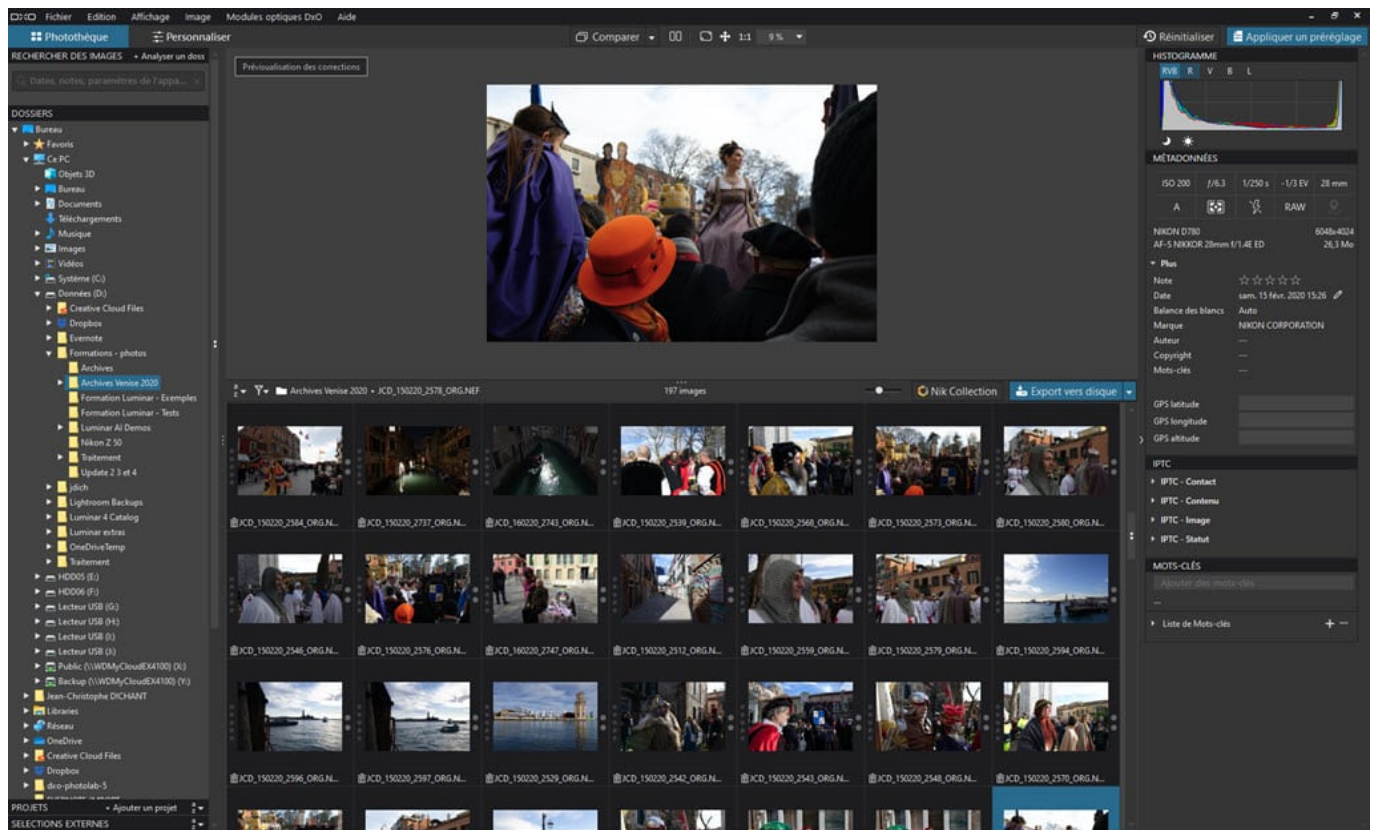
Fichier Edition Affichage Image Modules optiques DxO Aide

Photothèque Personnaliser

Comparer 1:1 9%

Réinitialiser Appliquer un préréglage

RECHERCHER DES IMAGES + Analyser un doss

Dates, notes, paramètres de l'appa...

DOSSIERS
Bureau
Favoris
Ce PC
Objets 3D
Bureau
Documents
Téléchargements
Musique
Images
Vidéos
Système (C:)
Données (D:)
Creative Cloud Files
Dropbox
Evernote
Formations - photos
Archives
Archives Venise 2020
Formation Luminar - Exemples
Formation Luminar - Tests
Luminar AI Demos
Nikon Z 50
Traitement
Update 2 3 et 4
jdich
Lightroom Backups
Luminar 4 Catalog
Luminar extras
OneDriveTemp
Traitement
HDD05 (E:)
HDD06 (F:)
Lecteur USB (G:)
Lecteur USB (H:)
Lecteur USB (I:)
Lecteur USB (J:)
Public (\\WDMyCloudEX4100) (X:)
Backup (\\WDMyCloudEX4100) (Y:)
Jean-Christophe DICHANT
Libraries
Réseau
OneDrive
Creative Cloud Files
Dropbox
dxo-photolab-5

PROJETS + Ajouter un projet
SELECTIONS EXTERNES

Prévisualisation des corrections

Archives Venise 2020 › JCD_150220_2578_ORG.NEF

197 images

Nik Collection

Export vers disque

JCD_150220_2584_ORG.N...
JCD_150220_2737_ORG.N...
JCD_160220_2743_ORG.N...
JCD_150220_2539_ORG.N...
JCD_150220_2568_ORG.N...
JCD_150220_2573_ORG.N...
JCD_150220_2580_ORG.N...
JCD_150220_2546_ORG.N...
JCD_150220_2576_ORG.N...
JCD_160220_2747_ORG.N...
JCD_150220_2512_ORG.N...
JCD_150220_2559_ORG.N...
JCD_150220_2579_ORG.N...
JCD_150220_2594_ORG.N...
JCD_150220_2596_ORG.N...
JCD_150220_2597_ORG.N...
JCD_150220_2529_ORG.N...
JCD_150220_2542_ORG.N...
JCD_150220_2543_ORG.N...
JCD_150220_2548_ORG.N...
JCD_150220_2570_ORG.N...

HISTOGRAMME
RVB R V B L

MÉTADONNÉES
ISO 200 f/6.3 1/250 s -1/3 EV 28 mm
A RAW
NIKON D780 6048x4024
AF-S NIKKOR 28mm f/1.4E ED 26,3 Mo
Plus
Note
Date sam. 15 févr. 2020 15:26
Balance des blancs Auto
Marque NIKON CORPORATION
Auteur —
Copyright —
Mots-clés —

GPS latitude
GPS longitude
GPS altitude

IPTC
IPTC - Contact
IPTC - Contenu
IPTC - Image
IPTC - Statut

MOTS-CLÉS
Ajouter des mots-clés

Liste de Mots-clés